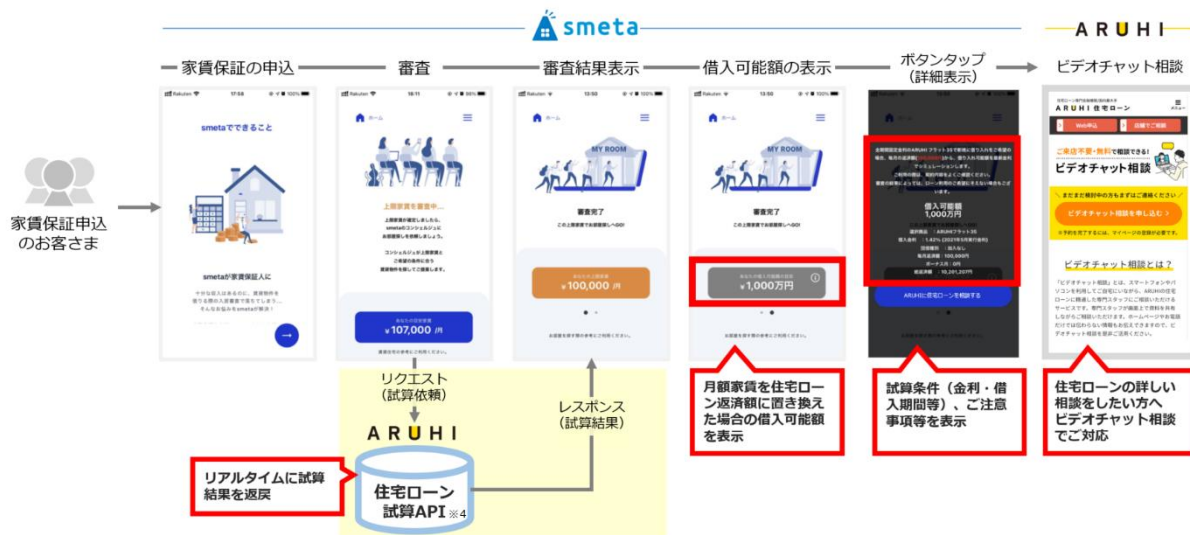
smeta

ARUHI

家賃保証の申込

審査

審査結果表示

借入可能額の表示

ボタンタップ
(詳細表示)

ビデオチャット相談

家賃保証申込
のお客さま

smetaでできること

smetaが家賃保証人に

ホーム

上限家賃を審査中...

あなたの目安家賃
¥107,000 /月

審査完了

あなたの上限家賃
¥100,000 /月

あなたの借入可能額の目安
¥1,000万円

借入可能額
1,000万円

ARUHIに住宅ローンを相談する

ARUHI 住宅ローン

Web申込

店舗でご相談

ご来店不要・無料で相談できる!
ビデオチャット相談

ビデオチャット相談を申し込む

ビデオチャット相談とは?

リクエスト
(試算依頼)

レスポンス
(試算結果)

ARUHI

住宅ローン
試算API ※4

リアルタイムに試算結果を返戻

月額家賃を住宅ローン返済額に置き換えた場合の借入可能額を表示

試算条件(金利・借入期間等)、ご注意事項等を表示

住宅ローンの詳しい相談をしたい方へビデオチャット相談でご対応